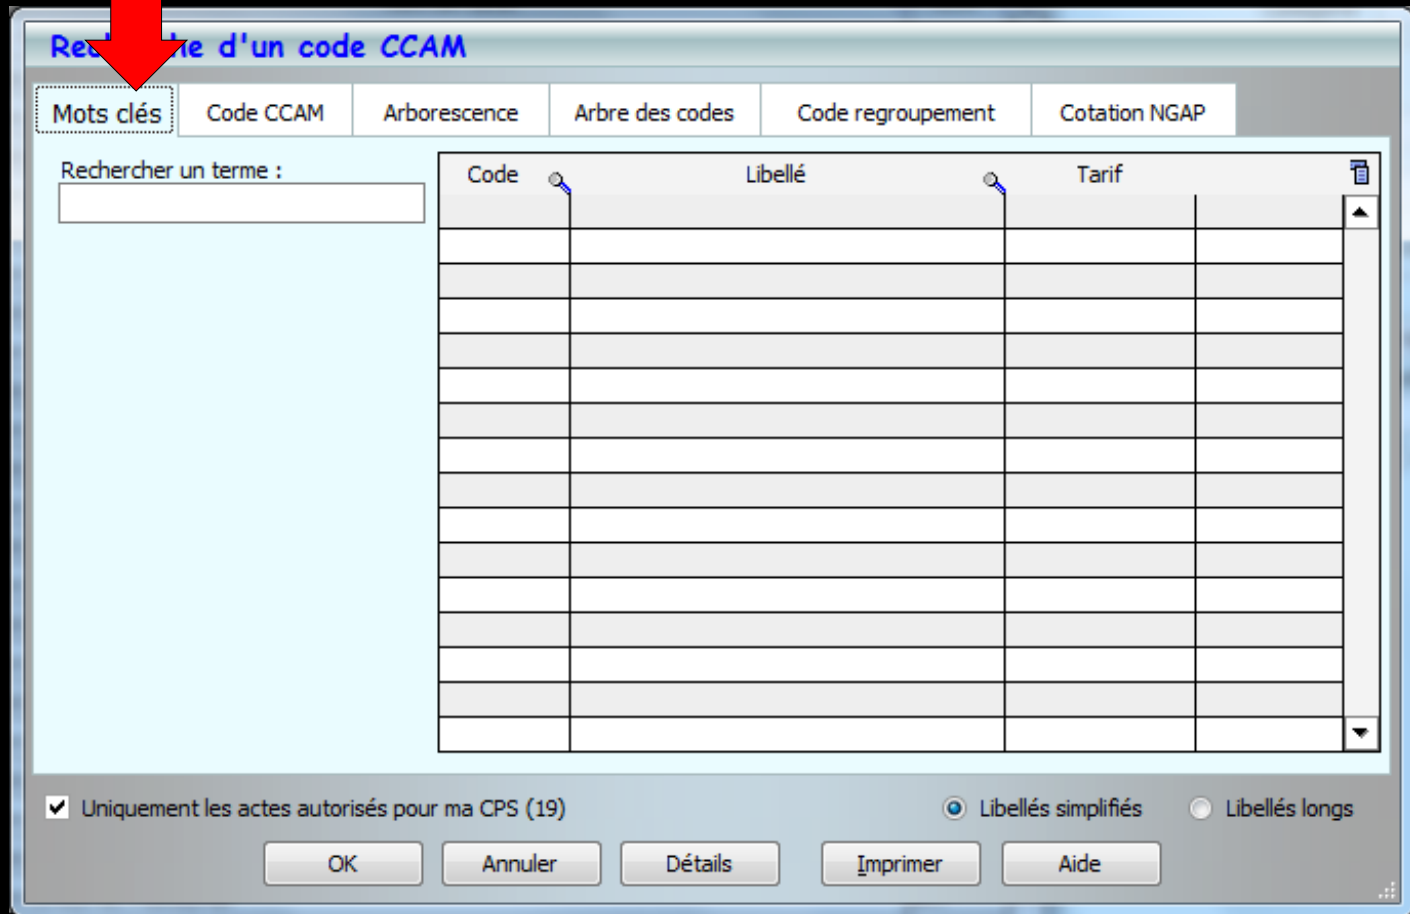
Re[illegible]e d'un code CCAM

Mots clés | Code CCAM | Arborescence | Arbre des codes | Code regroupement | Cotation NGAP

Rechercher un terme :

| Code | Libellé | Tarif | |
|---|---|---|---|
| | | | |

Uniquement les actes autorisés pour ma CPS (19)

Libellés simplifiés

Libellés longs

OK

Annuler

Détails

Imprimer

Aide